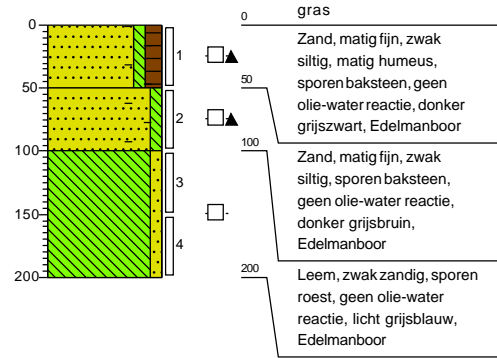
0
50
100
150
200

1
2
3
4

0
gras

Zand, matig fijn, zwak siltig, matig humeus, sporen baksteen, geen olie-water reactie, donker grijszwart, Edelmanboor

50

Zand, matig fijn, zwak siltig, sporen baksteen, geen olie-water reactie, donker grijsbruin, Edelmanboor

100

Leem, zwak zandig, sporen roest, geen olie-water reactie, licht grijsblauw, Edelmanboor

200